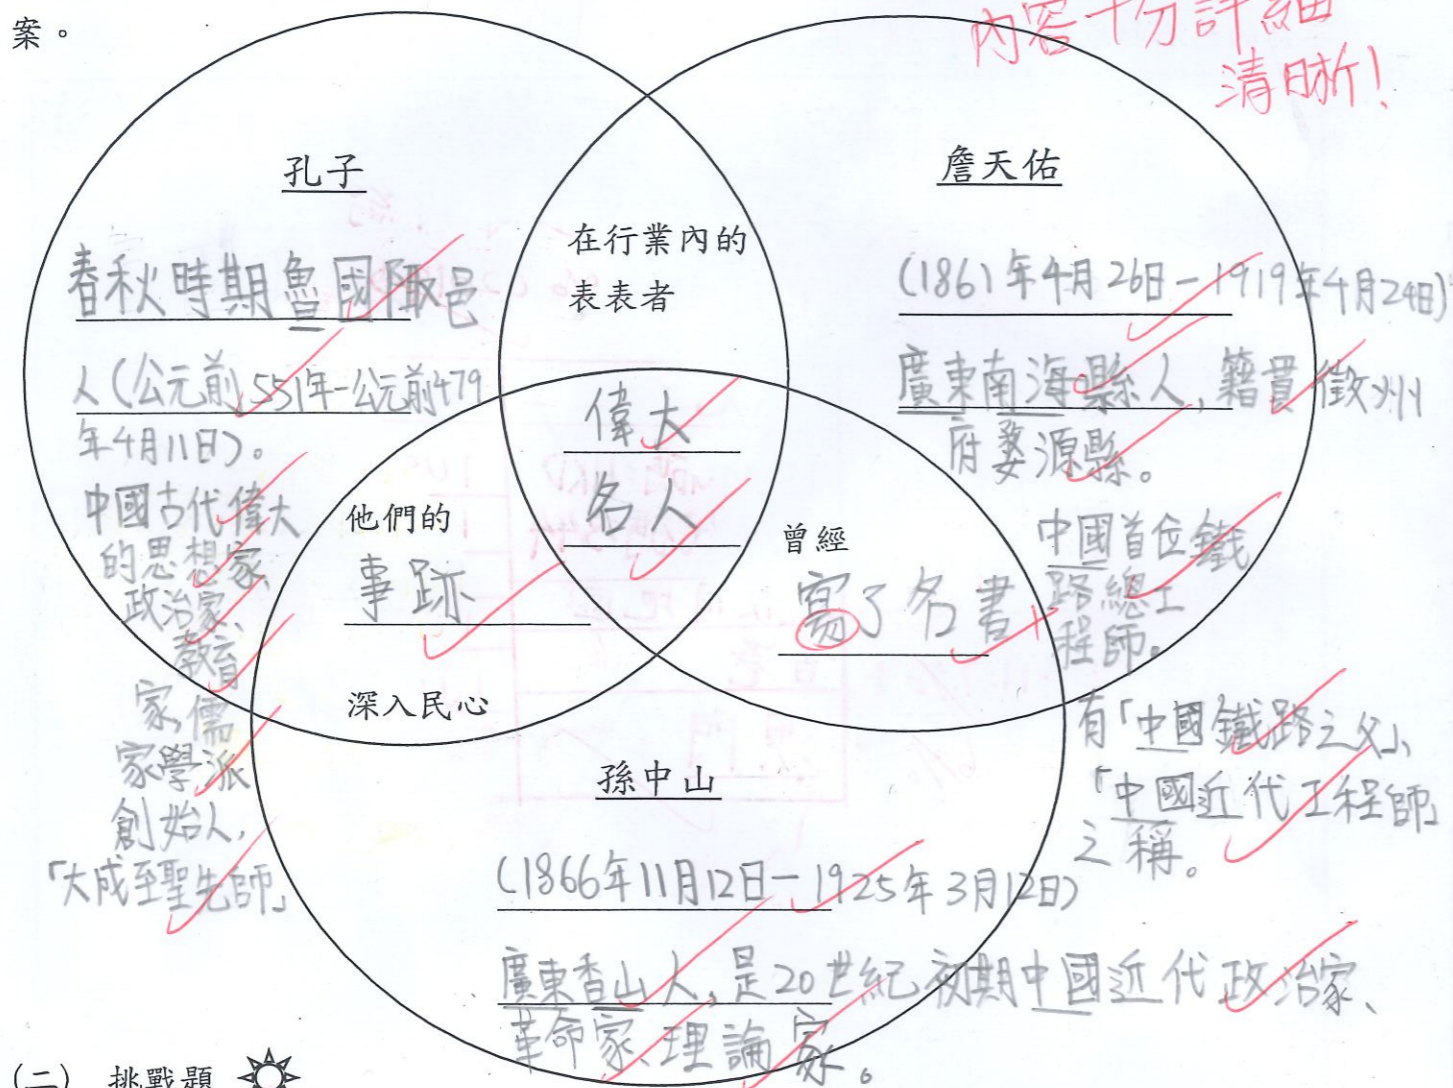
案。

内容十分詳細清晰！

孔子

春秋時期魯國陬邑人（公元前551年-公元前479年4月11日）。

中國古代偉大的思想家、政治家、教育家，儒家學派創始人，「大成至聖先師」

在行業內的表表者

偉大名人

詹天佑

(1861年4月26日-1919年4月24日)

廣東南海縣人，籍貫徽州府婺源縣。

中國首位鐵路總工程師。

有「中國鐵路之父」、「中國近代工程師」之稱。

他們的事跡深入民心

曾經寫了名書

孫中山

(1866年11月12日-1925年3月12日)

廣東香山人，是20世紀初期中國近代政治家、革命家、理論家。

(二) 挑戰題